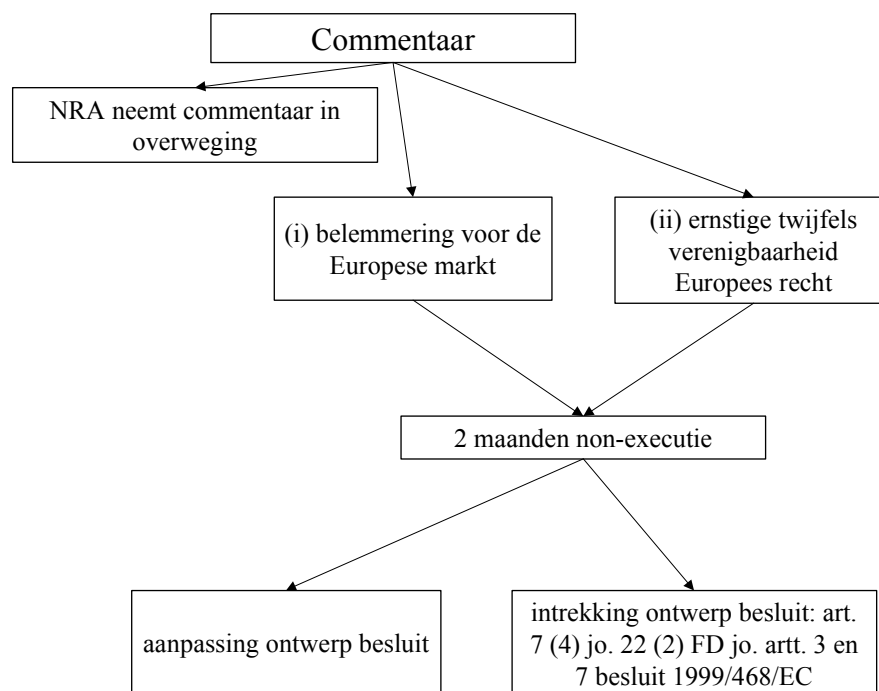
Commentaar

NRA neemt commentaar in overweging

(i) belemmering voor de Europese markt

(ii) ernstige twijfels verenigbaarheid Europees recht

2 maanden non-executie

aanpassing ontwerp besluit

intrekking ontwerp besluit: art. 7 (4) jo. 22 (2) FD jo. artt. 3 en 7 besluit 1999/468/EC